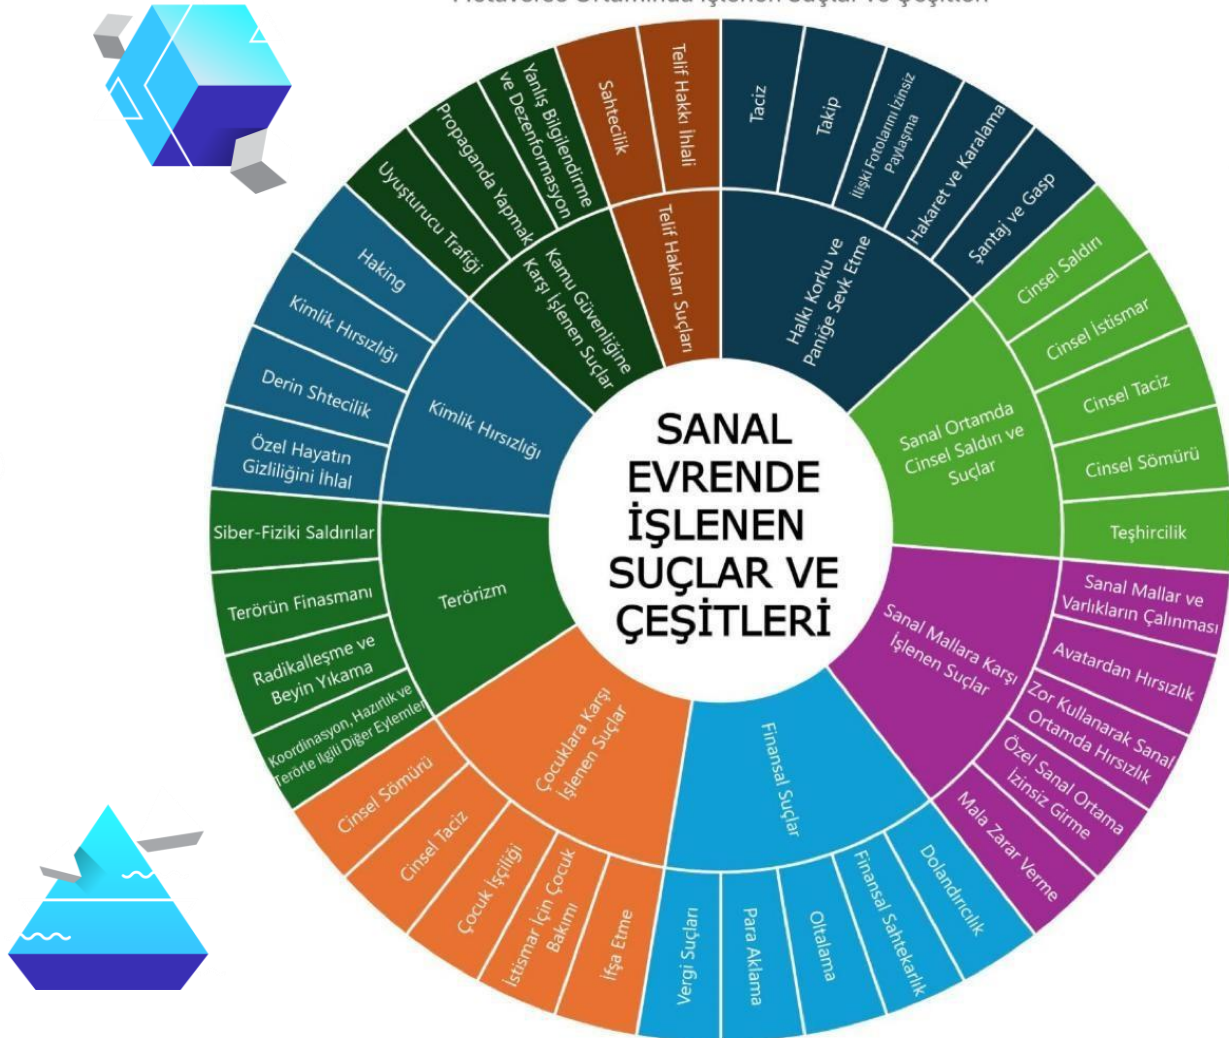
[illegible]

SANAL EVRENDE İŞLENEN SUÇLAR VE ÇEŞİTLERİ

Halkı Korku ve Paniğe Sevk Etme
Taciz
Takip
İlişki Fotolarını İzinsiz Paylaşma
Hakaret ve Karalama
Şantaj ve Gasp

Sanal Ortamda Cinsel Saldırı ve Suçlar
Cinsel Saldırı
Cinsel İstismar
Cinsel Taciz
Cinsel Sömürü
Teşhircilik

Sanal Mallara Karşı İşlenen Suçlar
Sanal Mallar ve Varlıkların Çalınması
Avatardan Hırsızlık
Zor Kullanarak Sanal Ortamda Hırsızlık
Özel Sanal Ortama İzinsiz Girme
Mala Zarar Verme

Finansal Suçlar
Dolandırıcılık
Finansal Sahtekarlık
Oltalama
Para Aklama
Vergi Suçları

Çocuklara Karşı İşlenen Suçlar
İfşa Etme
İstismar İçin Çocuk Bakımı
Çocuk İşçiliği
Cinsel Taciz
Cinsel Sömürü

Terörizm
Koordinasyon, Hazırlık ve Terörle İlgili Diğer Eylemler
Radikalleşme ve Beyin Yıkama
Terörün Finasmanı
Siber-Fiziki Saldırılar

Kimlik Hırsızlığı
Özel Hayatın Gizliliğini İhlal
Derin Shtecilik
Kimlik Hırsızlığı
Haking

Kamu Güvenliğine Karşı İşlenen Suçlar
Uyuşturucu Trafiği
Propaganda Yapmak
Yanlış Bilgilendirme ve Dezenformasyon

Telif Hakları Suçları
Sahtecilik
Telif Hakkı İhlali